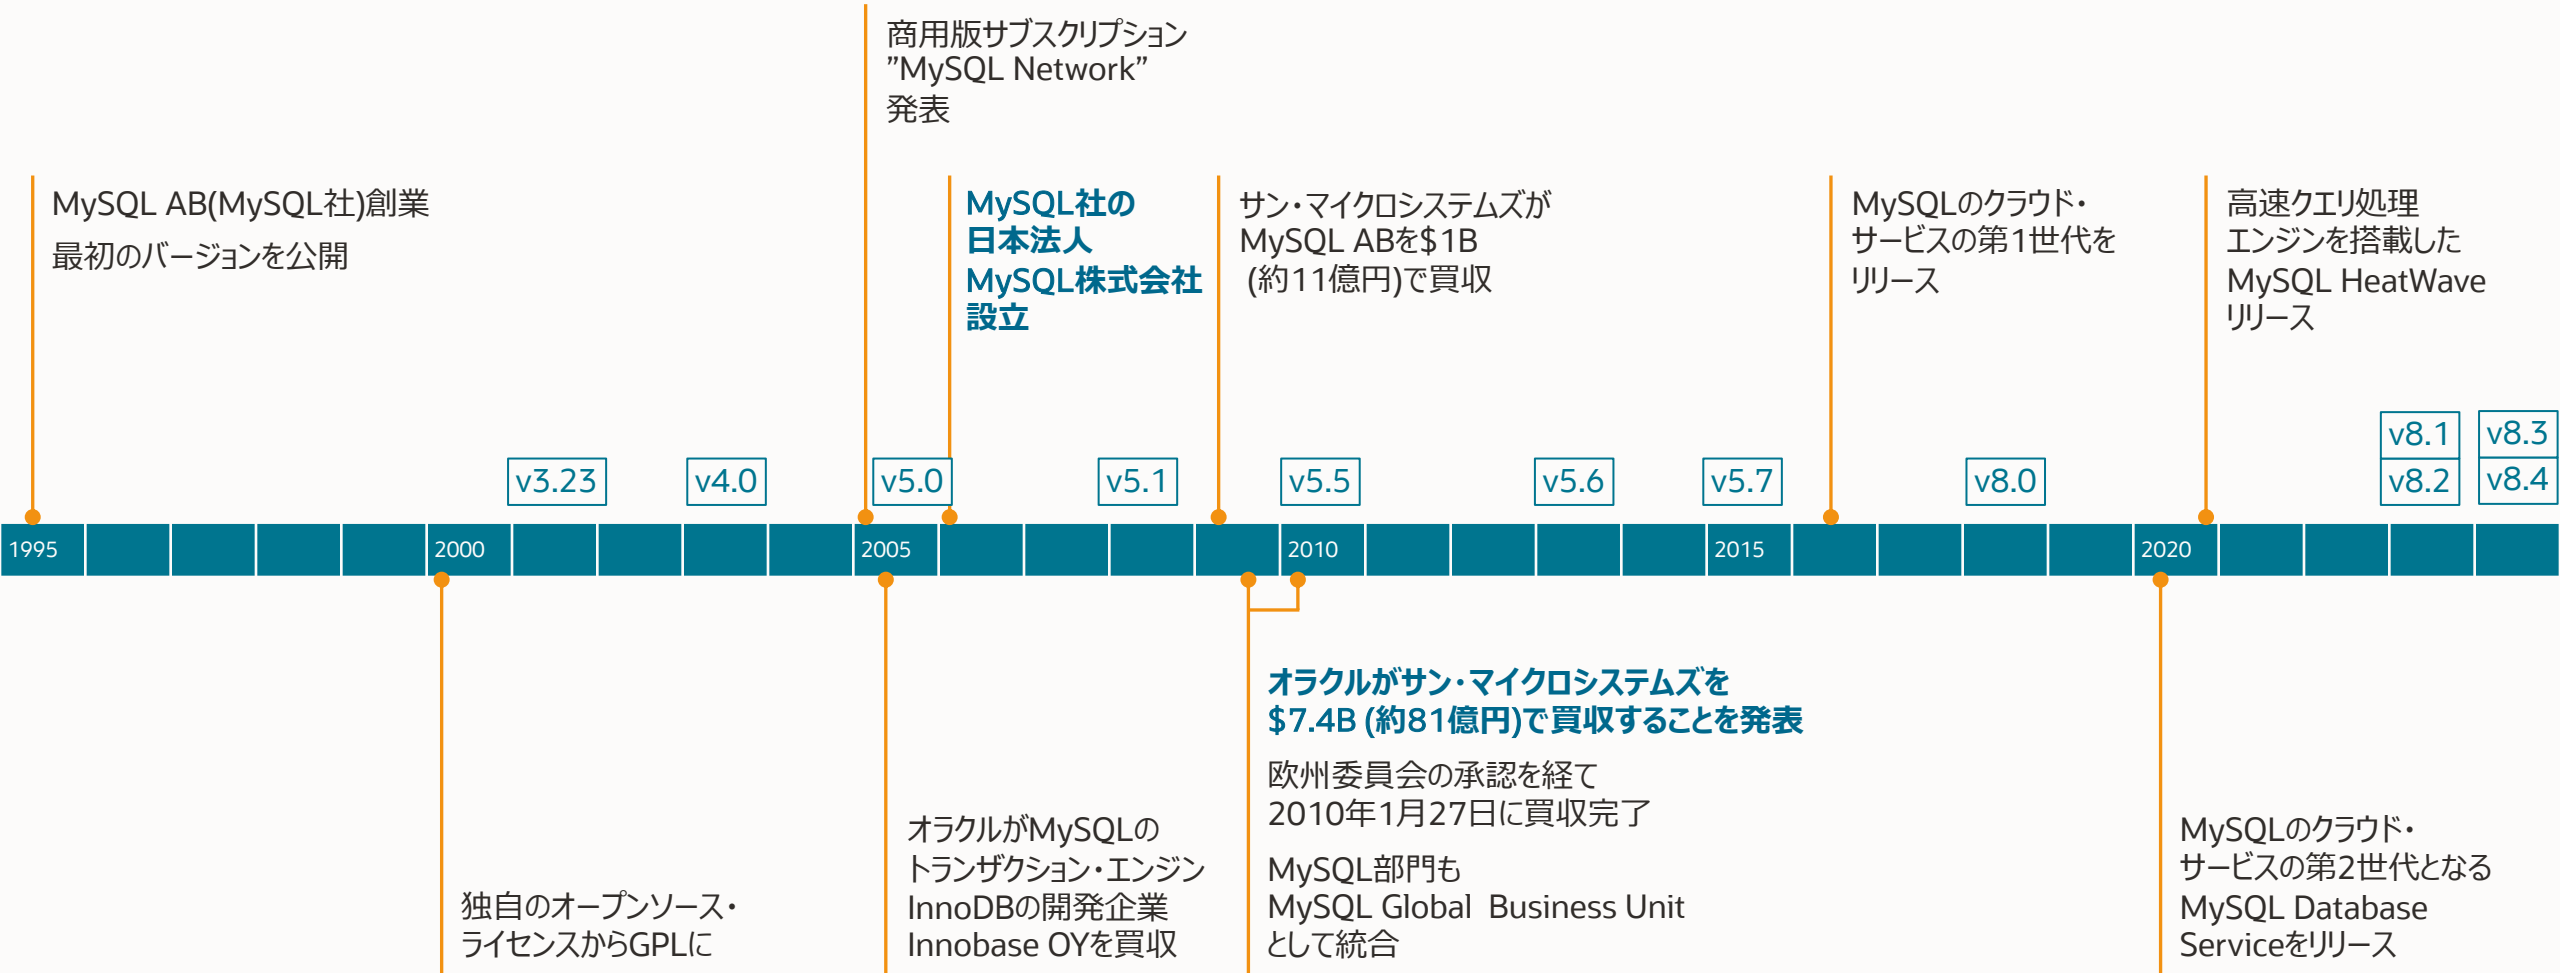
商用版サブスクリプション
”MySQL Network”
発表

MySQL AB(MySQL社)創業
最初のバージョンを公開

MySQL社の日本法人 MySQL株式会社設立

サン・マイクロシステムズが MySQL ABを$1B (約11億円)で買収

MySQLのクラウド・サービスの第1世代をリリース

高速クエリ処理エンジンを搭載した MySQL HeatWave リリース

v3.23
v4.0
v5.0
v5.1
v5.5
v5.6
v5.7
v8.0
v8.1
v8.2
v8.3
v8.4

1995
2000
2005
2010
2015
2020

オラクルがサン・マイクロシステムズを $7.4B (約81億円)で買収することを発表

欧州委員会の承認を経て 2010年1月27日に買収完了

MySQL部門も MySQL Global Business Unit として統合

独自のオープンソース・ライセンスからGPLに

オラクルがMySQLの トランザクション・エンジン InnoDBの開発企業 Innobase OYを買収

MySQLのクラウド・サービスの第2世代となる MySQL Database Serviceをリリース